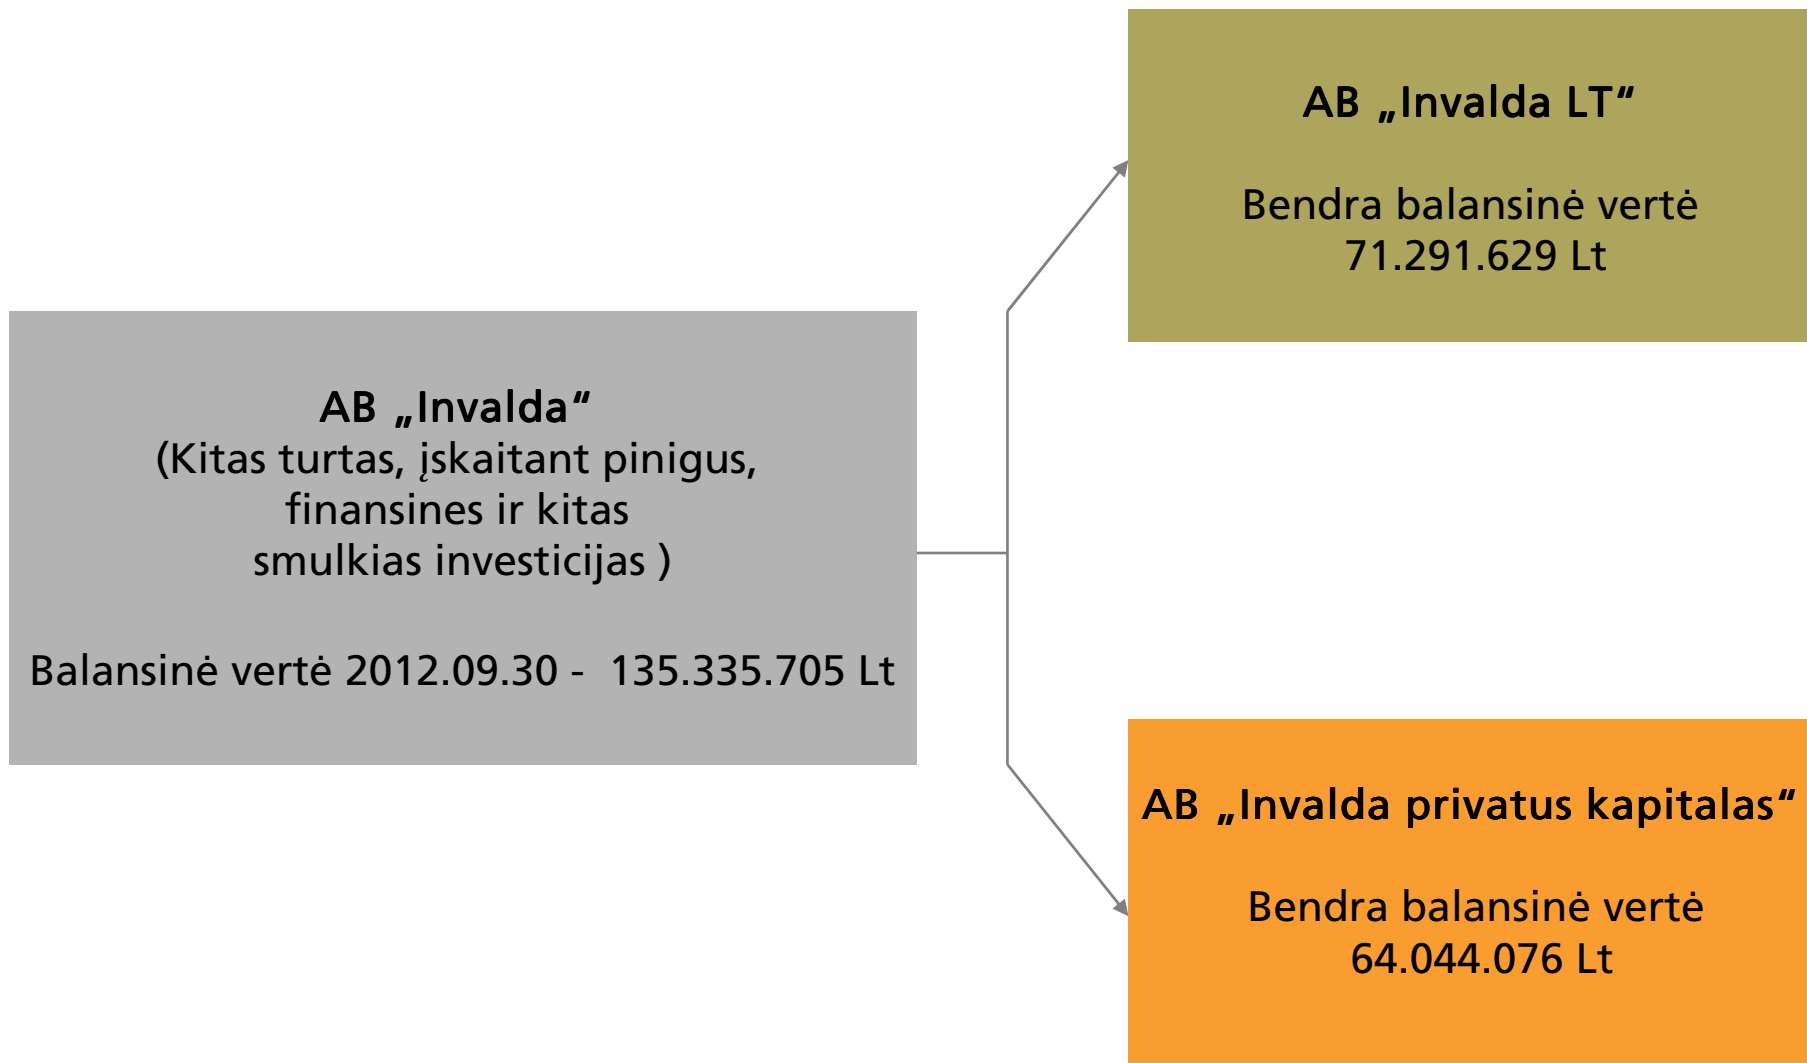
AB „Invalda“
(Kitas turtas, įskaitant pinigus, finansines ir kitas smulkias investicijas )

Balansinė vertė 2012.09.30 - 135.335.705 Lt

AB „Invalda LT“

Bendra balansinė vertė
71.291.629 Lt

AB „Invalda privatus kapitalas“

Bendra balansinė vertė
64.044.076 Lt